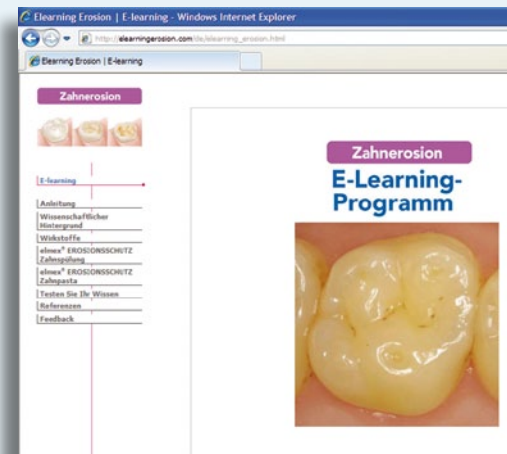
Elearning Erosion | E-learning - Windows Internet Explorer

http://elearningerosion.com/de/elearning_erosion.html

Elearning Erosion | E-learning

Zahnerosion

E-learning

Anleitung

Wissenschaftlicher Hintergrund

Wirkstoffe

elmex® EROSIONSSCHUTZ Zahnspülung

elmex® EROSIONSSCHUTZ Zahnpasta

Testen Sie Ihr Wissen

Referenzen

Feedback

Zahnerosion

E-Learning-Programm